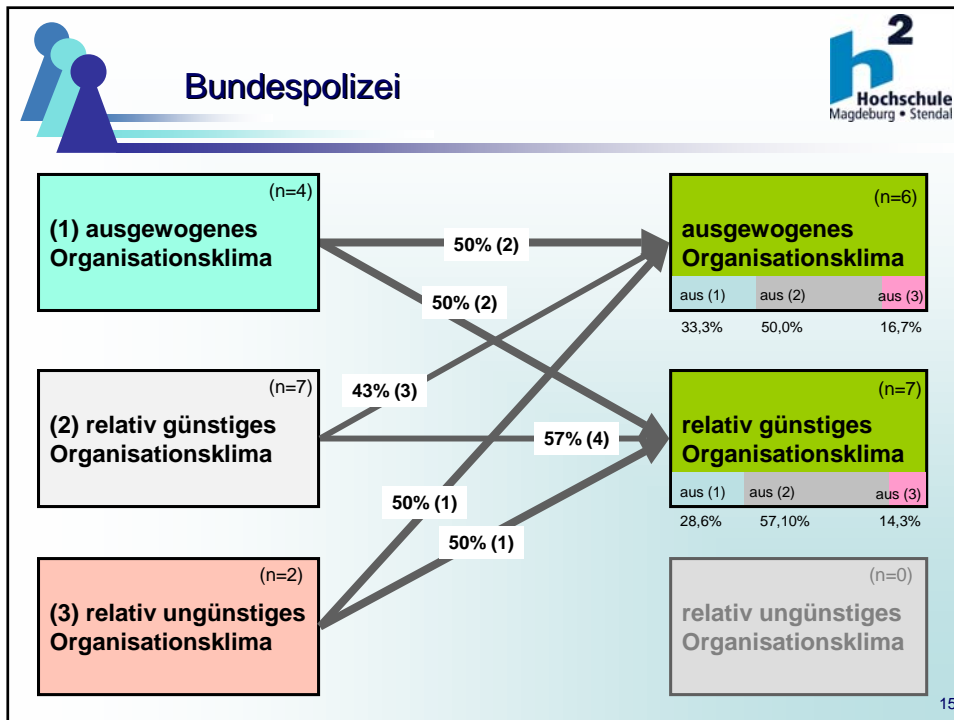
Bundespolizei

h 2 Hochschule Magdeburg • Stendal

(n=4)
(1) ausgewogenes Organisationsklima

(n=7)
(2) relativ günstiges Organisationsklima

(n=2)
(3) relativ ungünstiges Organisationsklima

50% (2)
50% (2)
43% (3)
57% (4)
50% (1)
50% (1)

(n=6)
ausgewogenes Organisationsklima
aus (1) aus (2) aus (3)
33,3% 50,0% 16,7%

(n=7)
relativ günstiges Organisationsklima
aus (1) aus (2) aus (3)
28,6% 57,10% 14,3%

(n=0)
relativ ungünstiges Organisationsklima

15